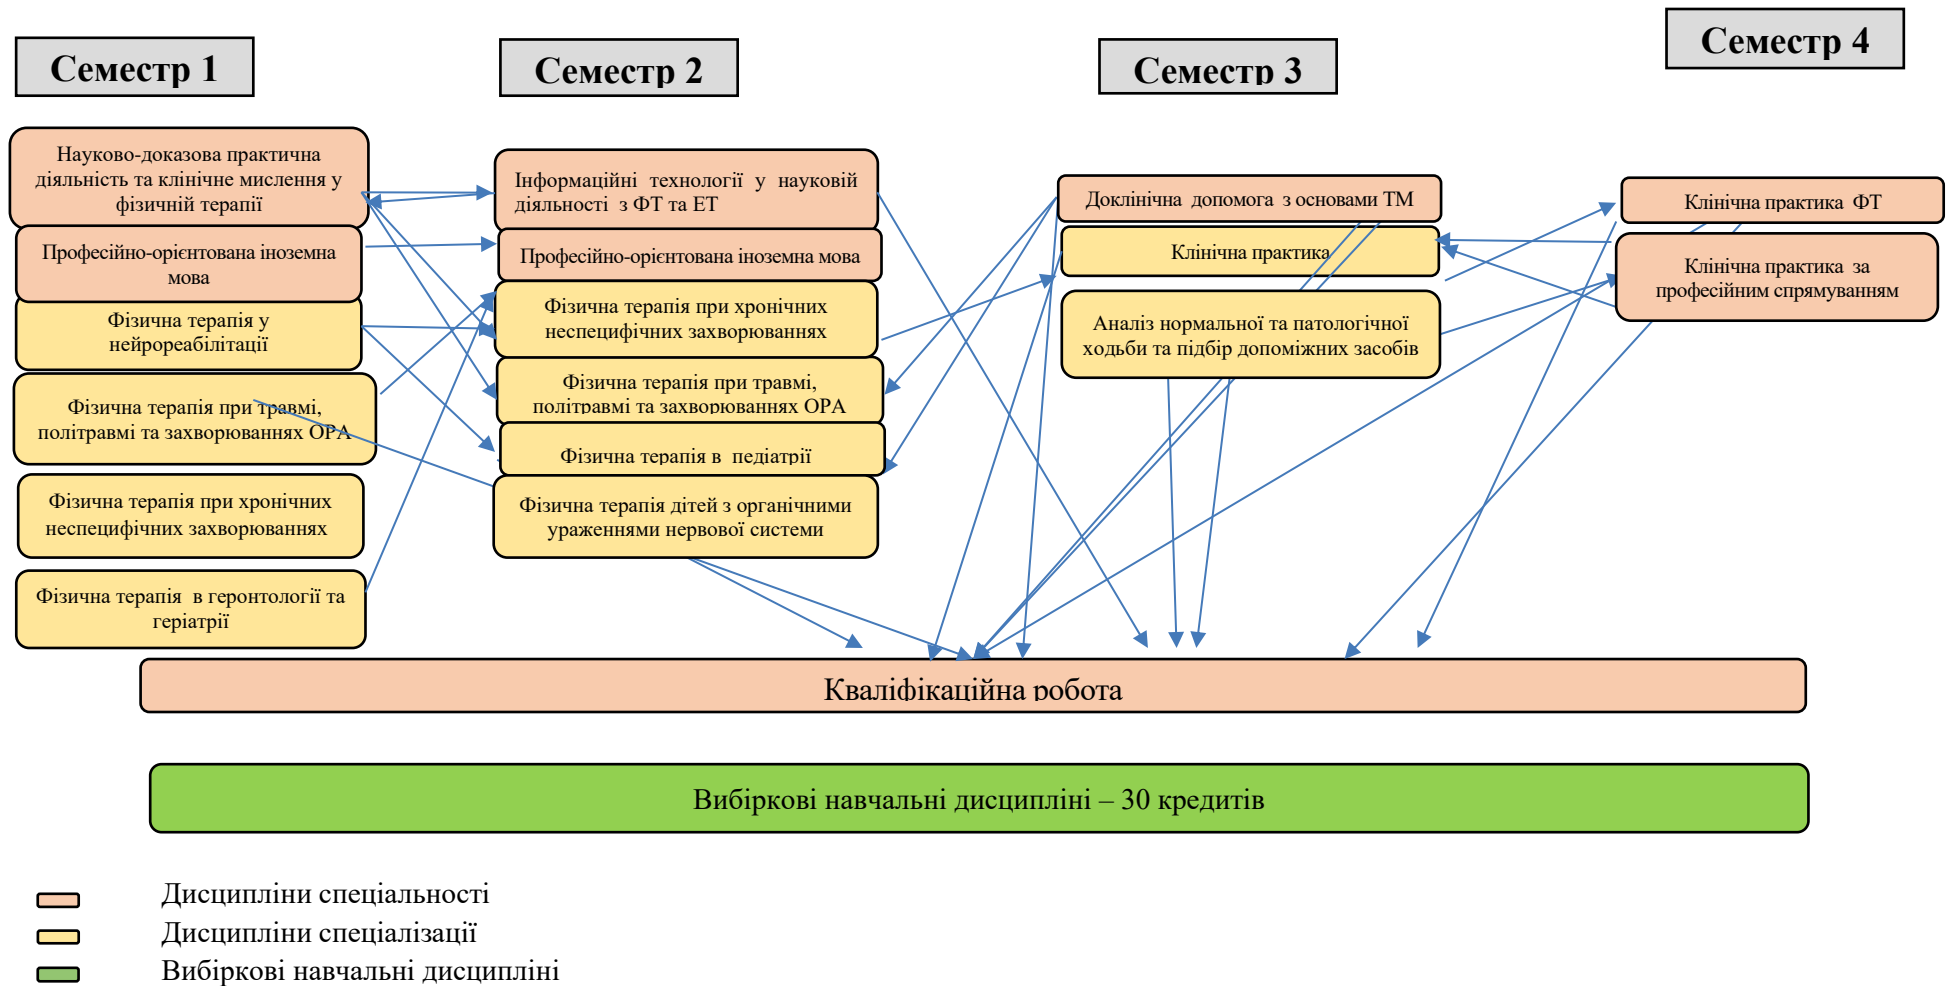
Семестр 1

Семестр 2

Семестр 3

Семестр 4

Науково-доказова практична діяльність та клінічне мислення у фізичній терапії

Професійно-орієнтована іноземна мова

Фізична терапія у нейрореабілітації

Фізична терапія при травмі, політравмі та захворюваннях ОРА

Фізична терапія при хронічних неспецифічних захворюваннях

Фізична терапія в геронтології та геріатрії

Інформаційні технології у науковій діяльності з ФТ та ЕТ

Професійно-орієнтована іноземна мова

Фізична терапія при хронічних неспецифічних захворюваннях

Фізична терапія при травмі, політравмі та захворюваннях ОРА

Фізична терапія в педіатрії

Фізична терапія дітей з органічними ураженнями нервової системи

Доклінічна допомога з основами ТМ

Клінічна практика

Аналіз нормальної та патологічної ходьби та підбір допоміжних засобів

Клінічна практика ФТ

Клінічна практика за професійним спрямуванням

Кваліфікаційна робота

Вибіркові навчальні дисципліні – 30 кредитів

Дисципліни спеціальності
Дисципліни спеціалізації
Вибіркові навчальні дисципліні